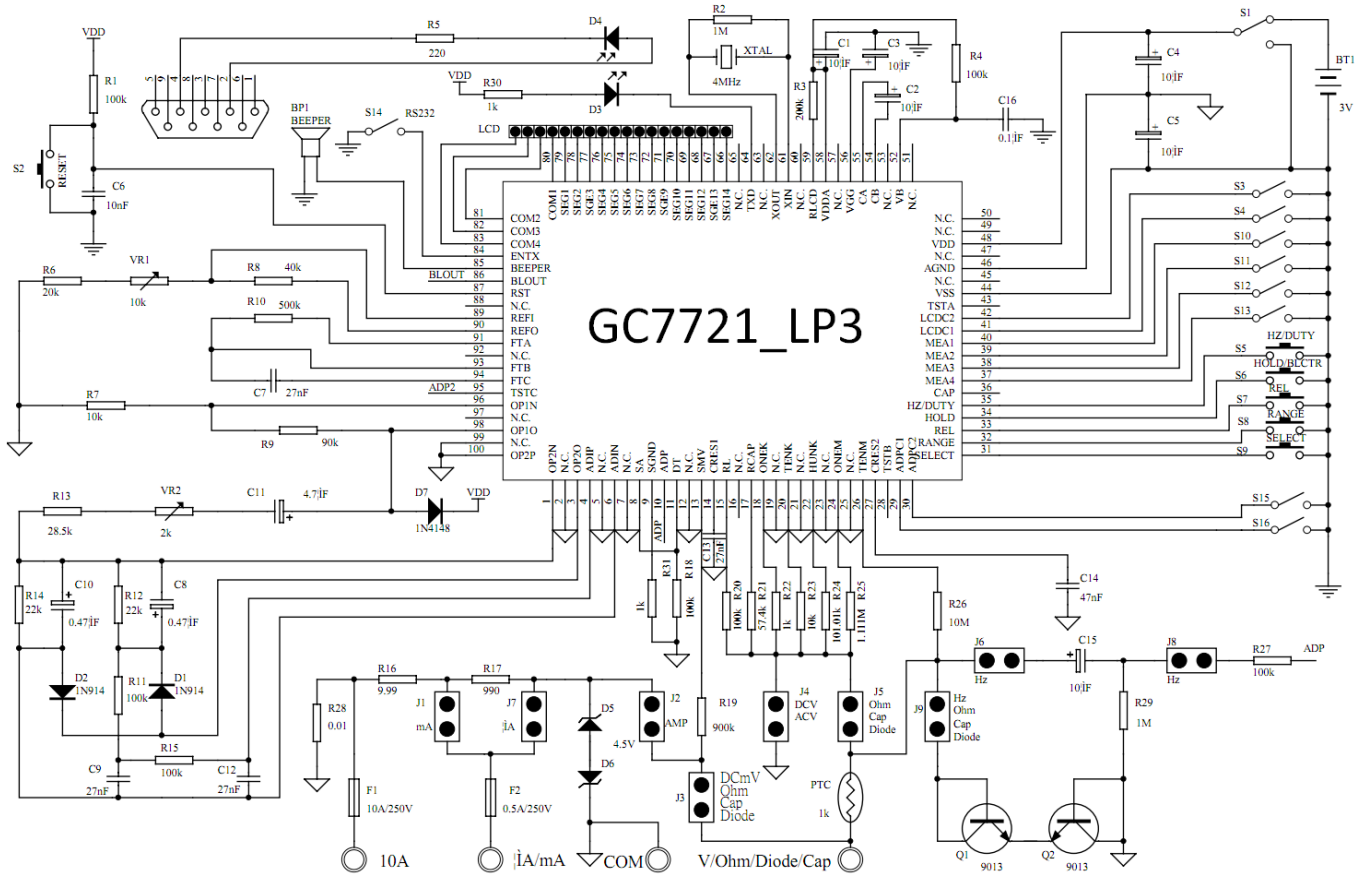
VDD
R1
100k
S2
RESET
C6
10nF
R5
220
D4
VDD
R30
1k
D3
5 4 3 2 1
9 8 7 6
BP1
BEEPER
S14
RS232
LCD
R2
1M
XTAL
4MHz
R3
200k
C1
10ĮF
C3
10ĮF
C2
10ĮF
R4
100k
C16
0.1ĮF
S1
C4
10ĮF
C5
10ĮF
BT1
3V

GC7721_LP3

80 79 78 77 76 75 74 73 72 71 70 69 68 67 66 65 64 63 62 61 60 59 58 57 56 55 54 53 52 51
COM1 SEG1 SEG2 SEG3 SEG4 SEG5 SEG6 SEG7 SEG8 SEG9 SEG10 SEG11 SEG12 SEG13 SEG14 N.C. TXD N.C. XOUT XIN N.C. RLCD VDDA N.C. VGG CA CB N.C. VB N.C.

81 COM2
82 COM3
83 COM4
84 ENTX
85 BEEPER
86 BLOUT
87 RST
88 N.C.
89 REFI
90 REFO
91 FTA
92 N.C.
93 FTB
94 FTC
95 TSTC
96 OP1N
97 N.C.
98 OP1O
99 N.C.
100 OP2P

N.C. 50
N.C. 49
VDD 48
N.C. 47
N.C. 46
AGND 45
N.C. 44
VSS 43
TSTA 42
LCDC2 41
LCDC1 40
MEA1 39
MEA2 38
MEA3 37
MEA4 36
CAP 35
HZ/DUTY 34
HOLD 33
REL 32
RANGE 31
SELECT

OP2N N.C. OP2O ADIP ADIN N.C. SA SGND ADP DT N.C. SMV CRES1 RL N.C. RCAP ONEK N.C. TENK N.C. HUNK N.C. ONEM N.C. TENM CRES2 TSTB ADPC1 ADPC2
1 2 3 4 5 6 7 8 9 10 11 12 13 14 15 16 17 18 19 20 21 22 23 24 25 26 27 28 29 30

BLOUT
R6
20k
VR1
10k
R8
40k
R10
500k
C7
27nF
ADP2
R7
10k
R9
90k
S3
S4
S10
S11
S12
S13
HZ/DUTY
S5
HOLD/BLCTR
S6
REL
S7
RANGE
S8
SELECT
S9
S15
S16
R13
28.5k
VR2
2k
C11
4.7ĮF
D7
1N4148
VDD
R14
22k
C10
0.47ĮF
R12
22k
C8
0.47ĮF
D2
1N914
R11
100k
D1
1N914
R15
100k
C9
27nF
C12
27nF
ADP
C13
27nF
R31
1k
R18
100k
R20
100k
R21
57.4k
R22
1k
R23
10k
R24
10.01k
R25
1.111M
C14
47nF
R26
10M
J6
Hz
C15
10ĮF
J8
Hz
R27
100k
ADP
R29
1M
J9
Hz
Ohm
Cap
Diode
R28
0.01
R16
9.99
R17
990
J1
mA
J7
ĮA
D5
4.5V
D6
J2
AMP
R19
900k
J4
DCV
ACV
J5
Ohm
Cap
Diode
F1
10A/250V
F2
0.5A/250V
J3
DCmV
Ohm
Cap
Diode
PTC
1k
Q1
9013
Q2
9013
10A
ĮA/mA
COM
V/Ohm/Diode/Cap